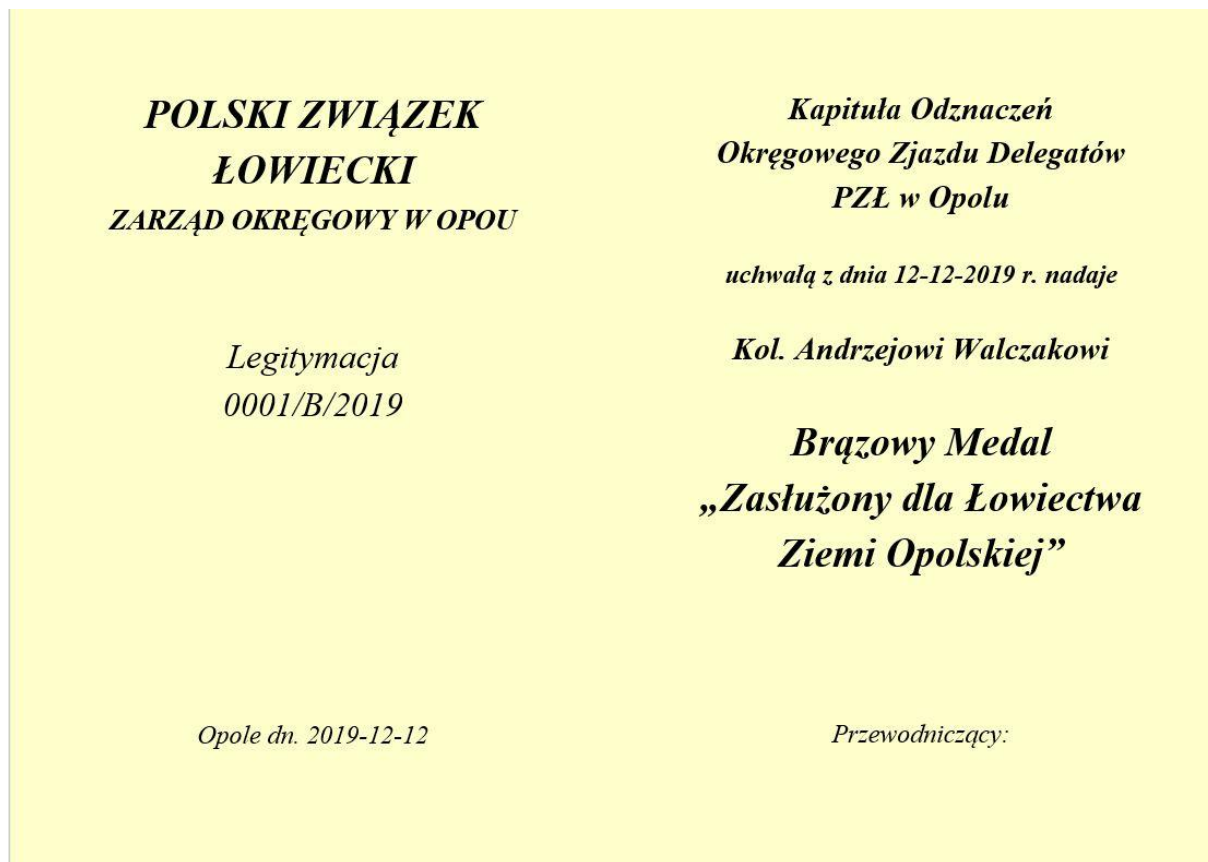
POLSKI ZWIĄZEK ŁOWIECKI
ZARZĄD OKRĘGOWY W OPOU

Legitymacja
0001/B/2019

Opole dn. 2019-12-12

Kapituła Odznaczeń
Okręgowego Zjazdu Delegatów
PZŁ w Opolu

uchwałą z dnia 12-12-2019 r. nadaje

Kol. Andrzejowi Walczakowi

Brązowy Medal
„Zasłużony dla Łowiectwa Ziemi Opolskiej”

Przewodniczący: